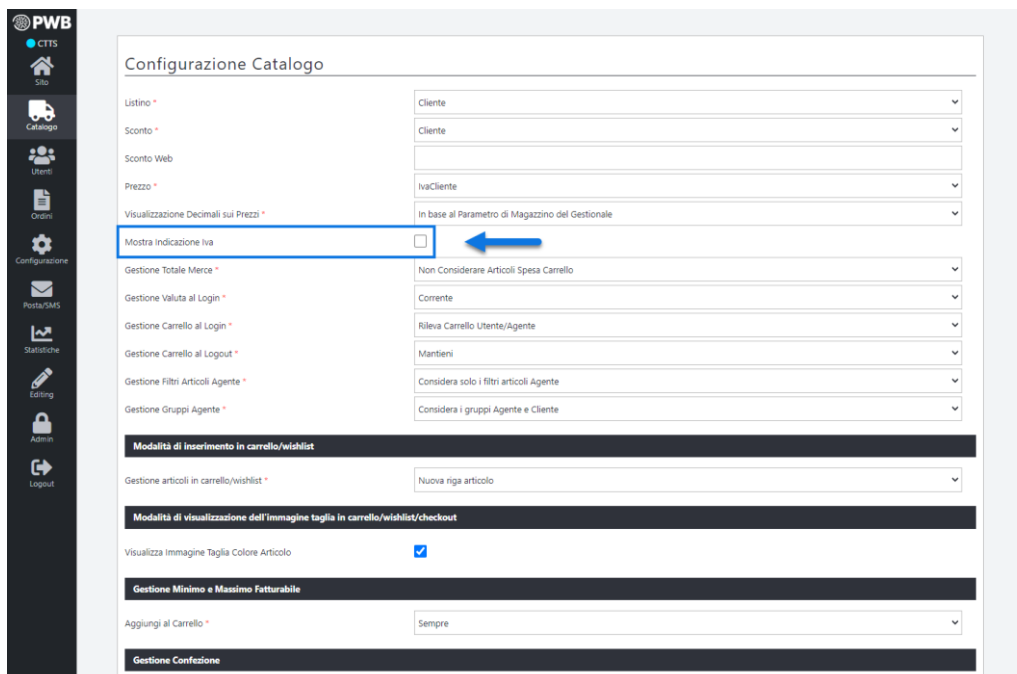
PWB
CTTS
Sito
Catalogo
Utenti
Ordini
Configurazione
Posta/SMS
Statistiche
Editing
Admin
Logout

Configurazione Catalogo

Listino * Cliente
Sconto * Cliente
Sconto Web
Prezzo * IvaCliente
Visualizzazione Decimali sui Prezzi * In base al Parametro di Magazzino del Gestionale
Mostra Indicazione Iva
Gestione Totale Merce * Non Considerare Articoli Spesa Carrello
Gestione Valuta al Login * Corrente
Gestione Carrello al Login * Rileva Carrello Utente/Agente
Gestione Carrello al Logout * Mantieni
Gestione Filtri Articoli Agente * Considera solo i filtri articoli Agente
Gestione Gruppi Agente * Considera i gruppi Agente e Cliente

Modalità di inserimento in carrello/wishlist

Gestione articoli in carrello/wishlist * Nuova riga articolo

Modalità di visualizzazione dell'immagine taglia in carrello/wishlist/checkout

Visualizza Immagine Taglia Colore Articolo

Gestione Minimo e Massimo Fatturabile

Aggiungi al Carrello * Sempre

Gestione Confezione